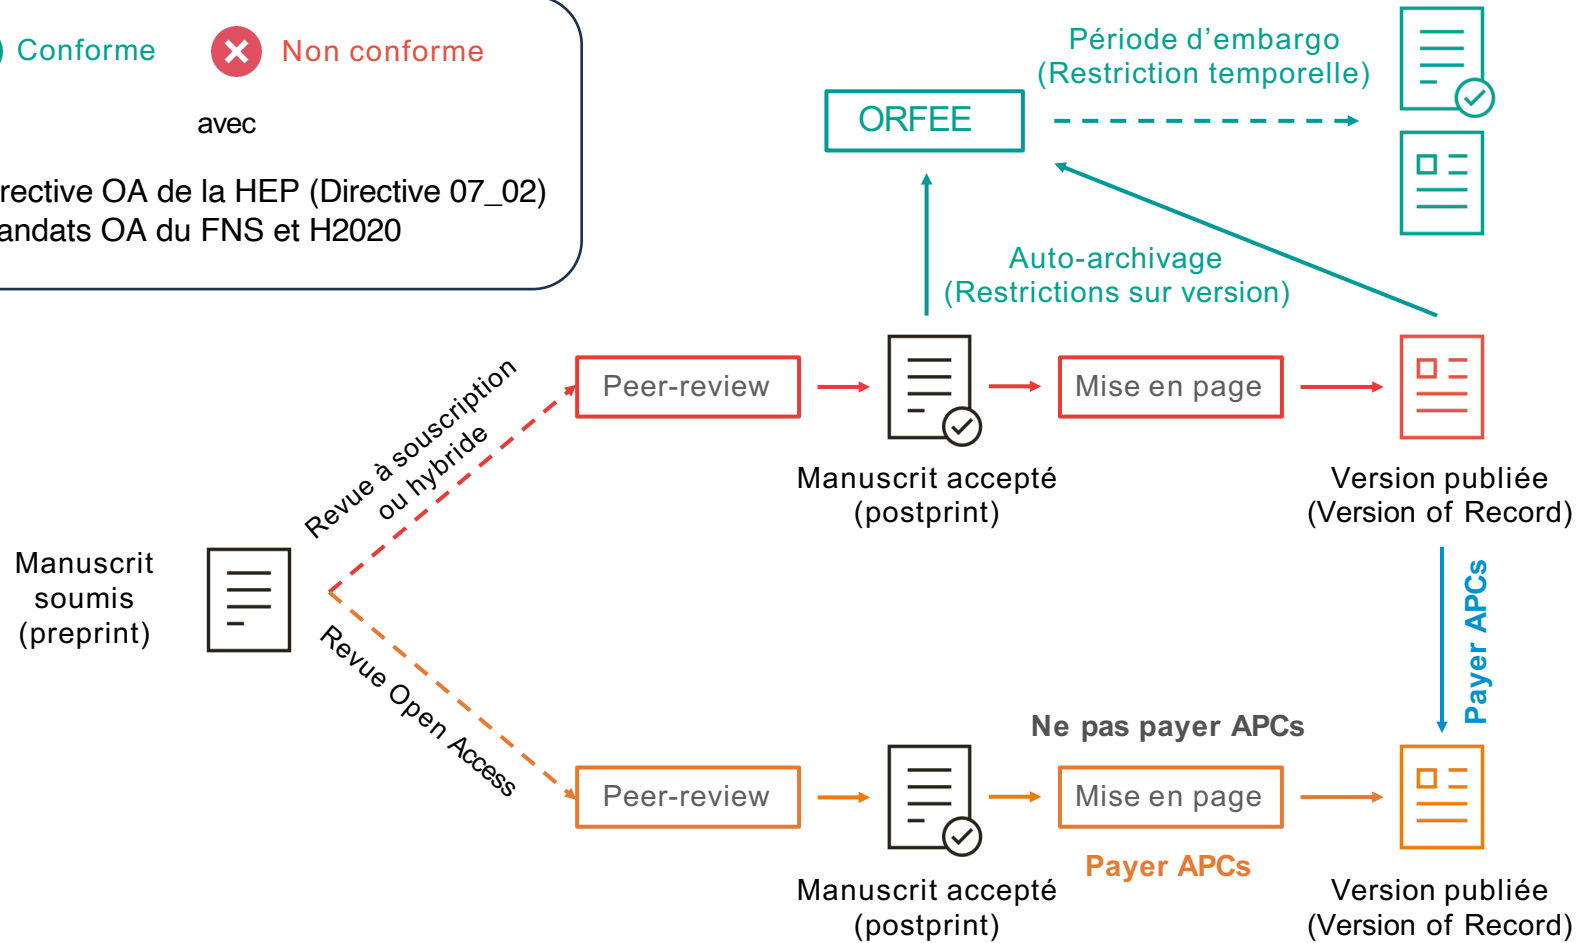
Conforme

Non conforme

avec

rective OA de la HEP (Directive 07_02)
andats OA du FNS et H2020

Période d'embargo
(Restriction temporelle)

ORFEE

Auto-archivage
(Restrictions sur version)

Revue à souscription ou hybride

Peer-review

Manuscrit accepté
(postprint)

Mise en page

Version publiée
(Version of Record)

Manuscrit soumis
(preprint)

Payer APCs

Revue Open Access

Ne pas payer APCs

Peer-review

Manuscrit accepté
(postprint)

Mise en page

Payer APCs

Version publiée
(Version of Record)